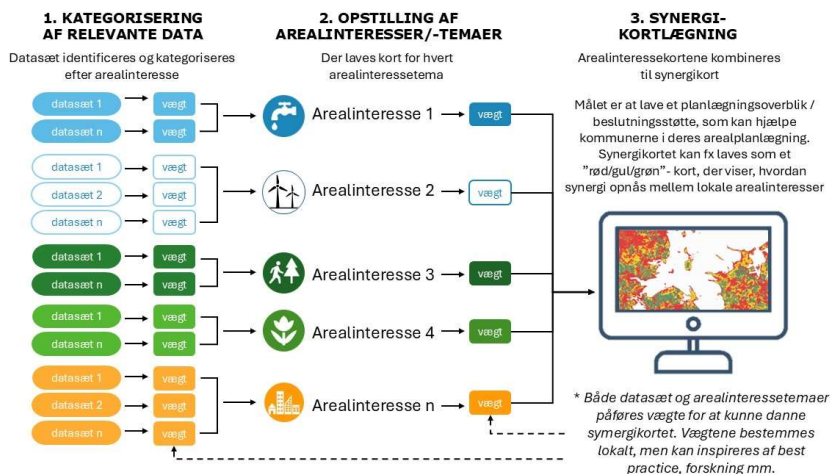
1. KATEGORISERING AF RELEVANTE DATA

Datasæt identificeres og kategoriseres efter arealinteresse

2. OPSTILLING AF AREALINTERESSER/-TEMAER

Der laves kort for hvert arealinteressetema

3. SYNERGI-KORTLÆGNING

Arealinteressekortene kombineres til synergikort

datasæt 1
vægt
datasæt n
vægt
Arealinteresse 1
vægt

datasæt 1
vægt
datasæt 2
vægt
datasæt n
vægt
Arealinteresse 2
vægt

datasæt 1
vægt
datasæt n
vægt
Arealinteresse 3
vægt

datasæt 1
vægt
datasæt n
vægt
Arealinteresse 4
vægt

datasæt 1
vægt
datasæt 2
vægt
datasæt n
vægt
Arealinteresse n
vægt

Målet er at lave et planlægningsoverblik / beslutningsstøtte, som kan hjælpe kommunerne i deres arealplanlægning. Synergikortet kan fx laves som et "rød/gul/grøn"- kort, der viser, hvordan synergi opnås mellem lokale arealinteresser

* Både datasæt og arealinteressetemaer påføres vægte for at kunne danne synergikortet. Vægtene bestemmes lokalt, men kan inspireres af best practice, forskning mm.